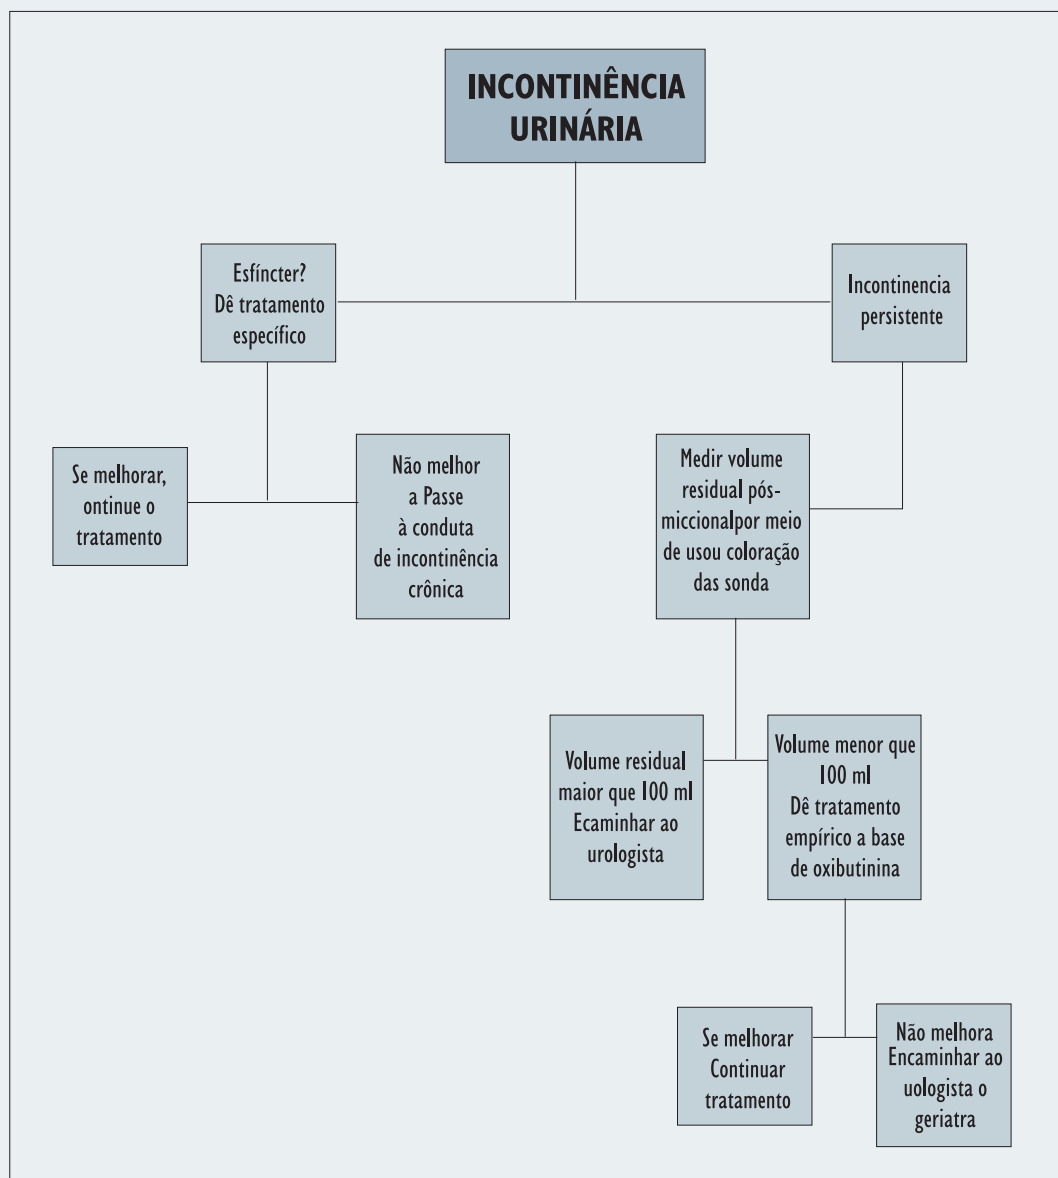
INCONTINÊNCIA URINÁRIA

Esfíncter?
Dê tratamento específico

Incontinencia persistente

Se melhorar, ontinue o tratamento

Não melhor a Passe à conduta de incontinência crônica

Medir volume residual pós-miccionalpor meio de usou coloração das sonda

Volume residual maior que 100 ml Ecaminhar ao urologista

Volume menor que 100 ml
Dê tratamento empírico a base de oxibutinina

Se melhorar Continuar tratamento

Não melhora Encaminhar ao uologista o geriatra